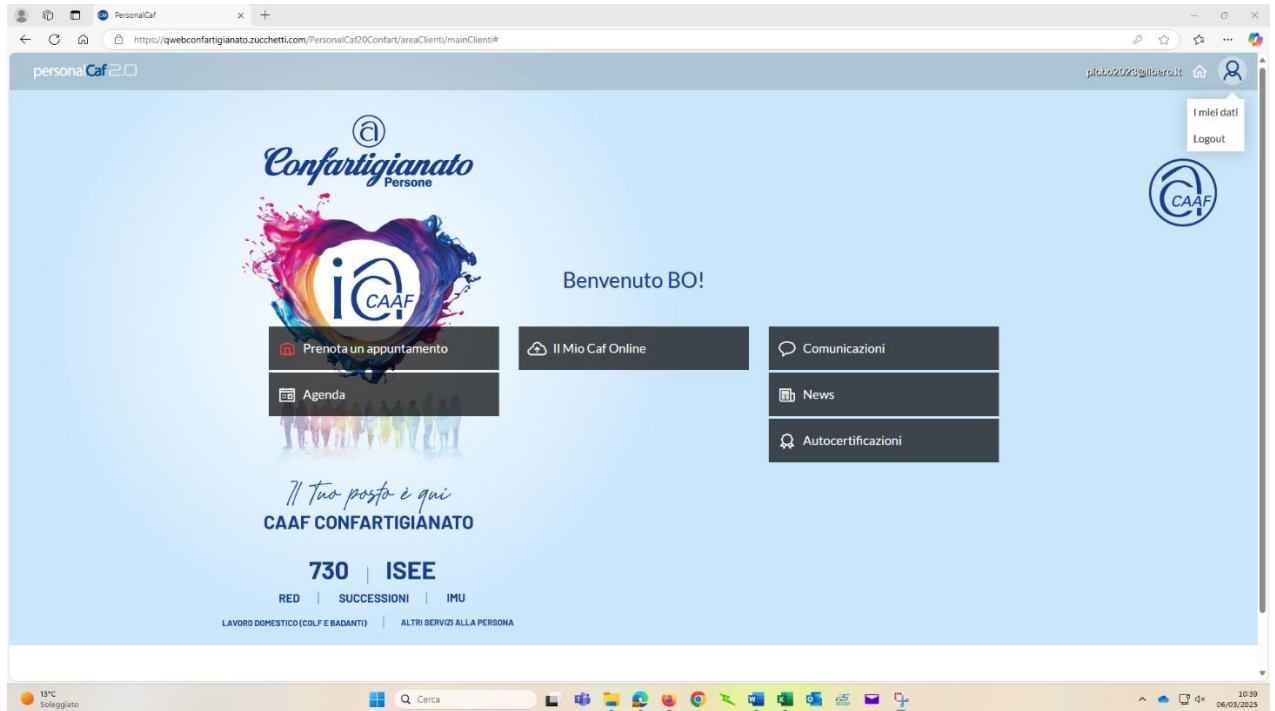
PersonalCaf

https://qwebconfartigianato.zucchetti.com/PersonalCaf20Confart/areaClienti/mainClienti#

personalCaf2.0

picbo2023@libero.it

I miei dati

Logout

Confartigianato Persone

CAAF

Benvenuto BO!

Prenota un appuntamento

Il Mio Caf Online

Comunicazioni

Agenda

News

Autocertificazioni

Il Tuo posto è qui

CAAF CONFARTIGIANATO

730 | ISEE

RED | SUCCESSIONI | IMU

LAVORO DOMESTICO (COLF E BADANTI) | ALTRI SERVIZI ALLA PERSONA

13°C Soleggiato

Cerca

10:39 06/03/2025